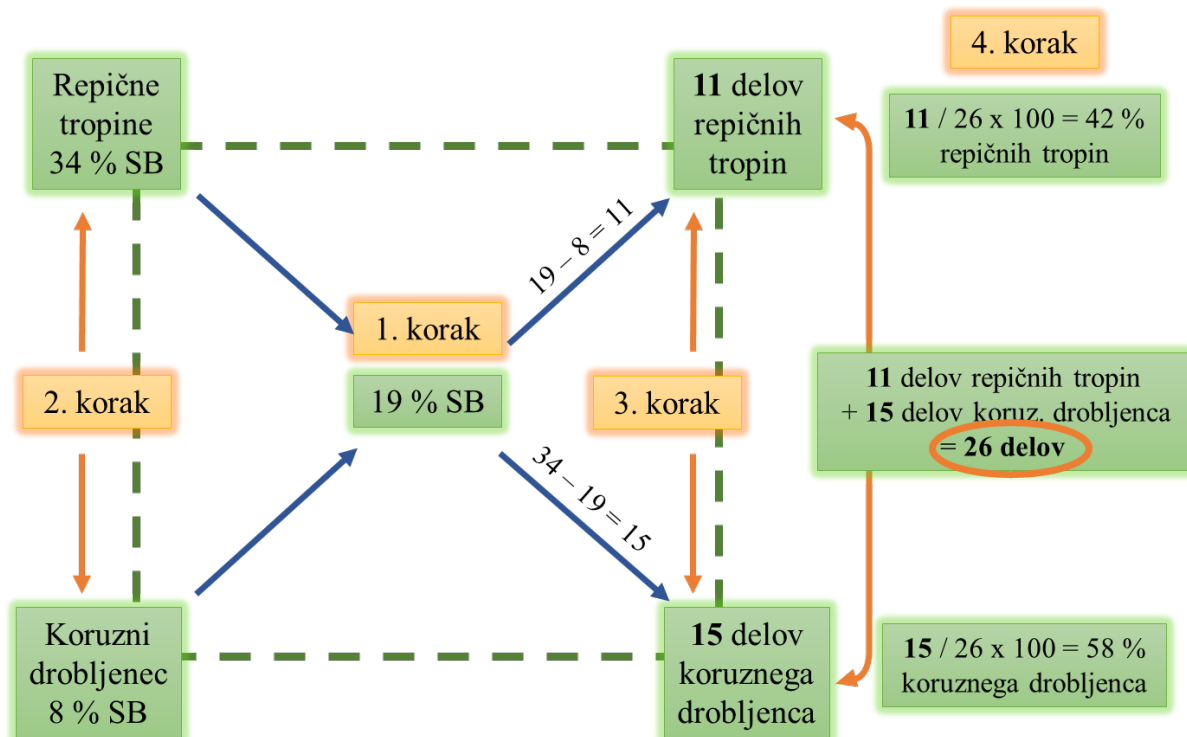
4. korak

Repične tropine 34 % SB

11 delov repičnih tropin

11 / 26 x 100 = 42 % repičnih tropin

19 – 8 = 11

1. korak

19 % SB

2. korak

3. korak

11 delov repičnih tropin + 15 delov koruz. drobljenca = 26 delov

34 – 19 = 15

Koruzni drobljenec 8 % SB

15 delov koruznega drobljenca

15 / 26 x 100 = 58 % koruznega drobljenca